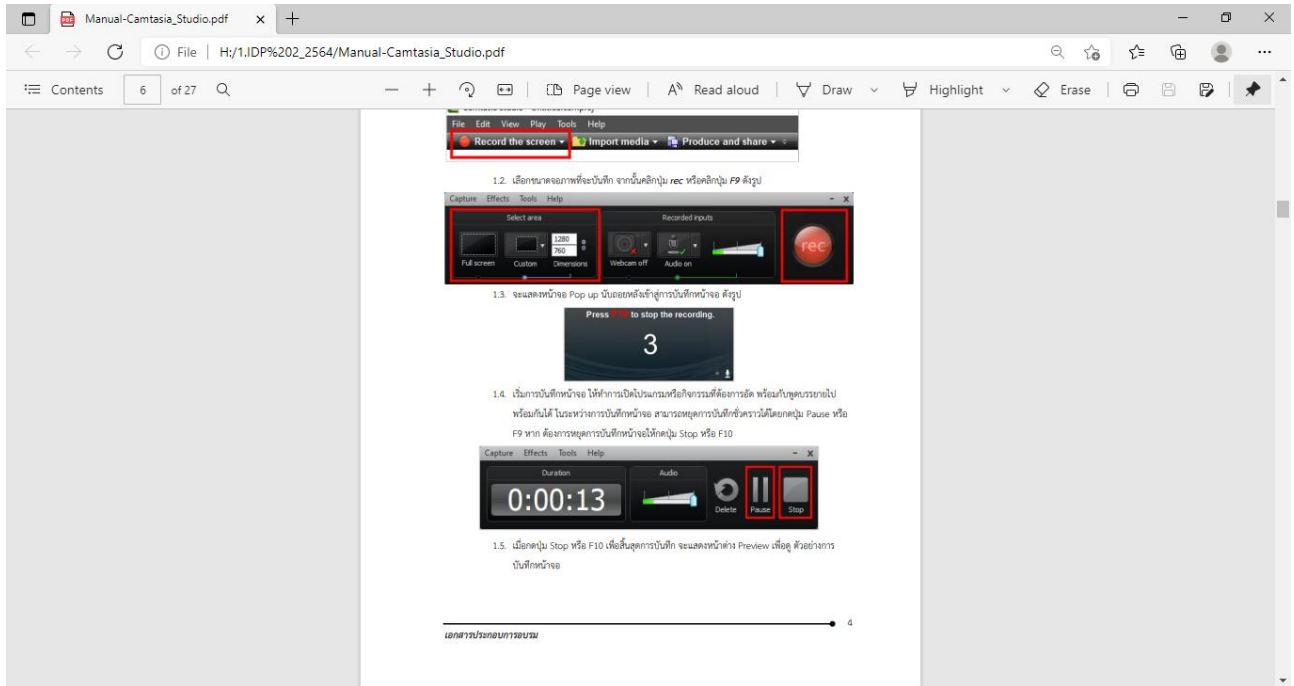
Manual-Camtasia_Studio.pdf × +

File | H:/1.IDP%202_2564/Manual-Camtasia_Studio.pdf

Contents 6 of 27

Page view | Read aloud | Draw | Highlight | Erase

File Edit View Play Tools Help
Record the screen ▾ Import media ▾ Produce and share ▾

1.2. เลือกขนาดจอภาพที่จะบันทึก จากนั้นคลิกปุ่ม *rec* หรือคลิกปุ่ม *F9* ดังรูป

Capture Effects Tools Help
Select area
Recorded inputs
1280
760
Full screen Custom Dimensions Webcam off Audio on
rec

1.3. จะแสดงหน้าจอ Pop up นับถอยหลังเข้าสู่การบันทึกหน้าจอ ดังรูป

Press F10 to stop the recording.
3

1.4. เริ่มการบันทึกหน้าจอ ให้ทำการเปิดโปรแกรมหรือกิจกรรมที่ต้องการอัด พร้อมกับพูดบรรยายไปพร้อมกันได้ ในระหว่างการบันทึกหน้าจอ สามารถหยุดการบันทึกชั่วคราวได้โดยกดปุ่ม Pause หรือ F9 หาก ต้องการหยุดการบันทึกหน้าจอให้กดปุ่ม Stop หรือ F10

Capture Effects Tools Help
Duration
0:00:13
Audio
Delete Pause Stop

1.5. เมื่อกดปุ่ม Stop หรือ F10 เพื่อสิ้นสุดการบันทึก จะแสดงหน้าต่าง Preview เพื่อดู ตัวอย่างการบันทึกหน้าจอ

4

เอกสารประกอบการอบรม